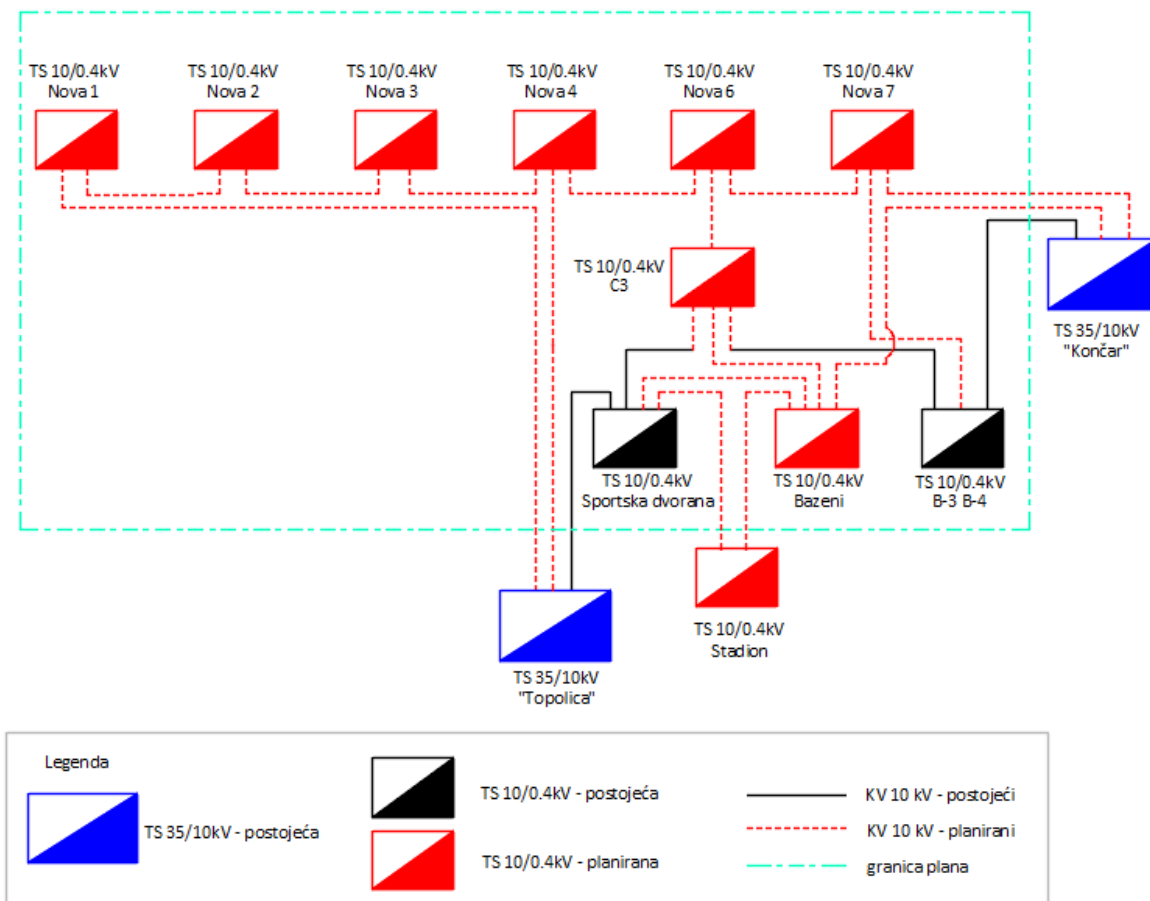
TS 10/0.4kV
Nova 1

TS 10/0.4kV
Nova 2

TS 10/0.4kV
Nova 3

TS 10/0.4kV
Nova 4

TS 10/0.4kV
Nova 6

TS 10/0.4kV
Nova 7

TS 10/0.4kV
C3

TS 35/10kV
"Končar"

TS 10/0.4kV
Sportska dvorana

TS 10/0.4kV
Bazeni

TS 10/0.4kV
B-3 B-4

TS 10/0.4kV
Stadion

TS 35/10kV
"Topolica"

Legenda

TS 35/10kV - postojeća

TS 10/0.4kV - postojeća

TS 10/0.4kV - planirana

KV 10 kV - postojeći

KV 10 kV - planirani

granica plana